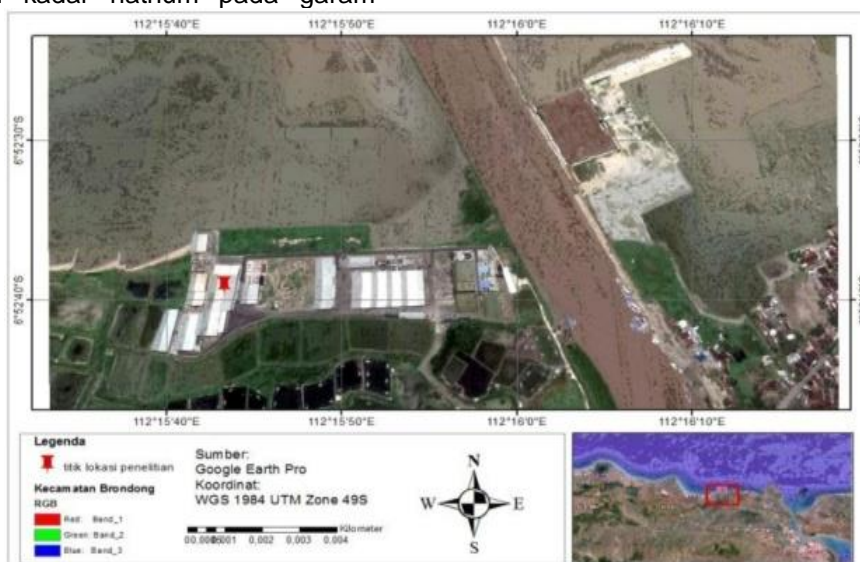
kadar natrium pada garam

112°15'40"E 112°15'50"E 112°16'0"E 112°16'10"E

6°52'30"S

6°52'40"S

112°15'40"E 112°15'50"E 112°16'0"E 112°16'10"E

Legenda

titik lokasi penelitian

Kecamatan Brondong

RGB

Red: Band_1

Green: Band_2

Blue: Band_3

Sumber:
Google Earth Pro
Koordinat:
WGS 1984 UTM Zone 49S

00.0005001 0,002 0,003 0,004 Kilometer

N
W E
S